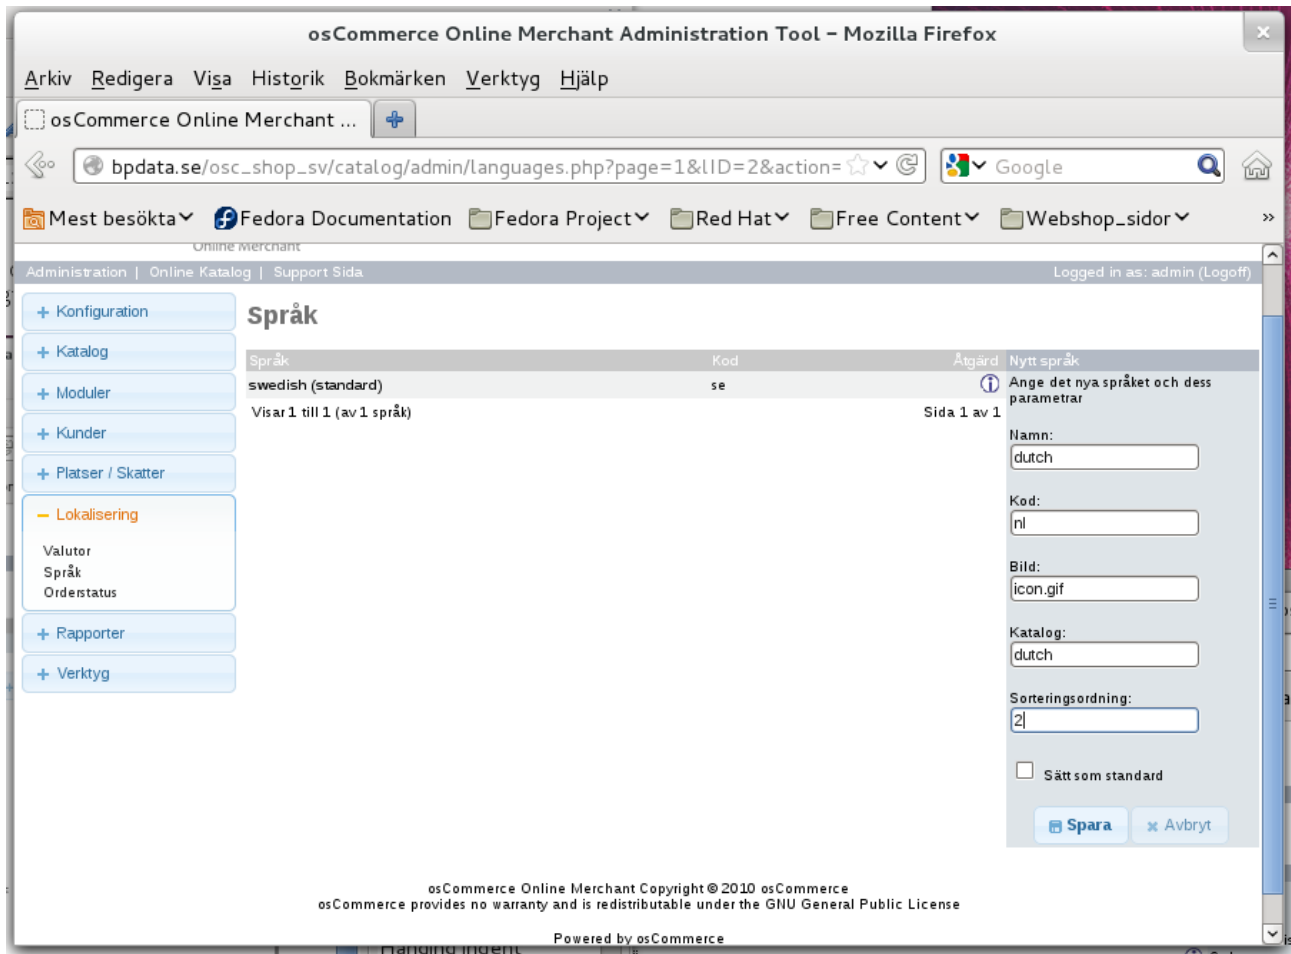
osCommerce Online Merchant Administration Tool – Mozilla Firefox

Arkiv Redigera Visa Historik Bokmärken Verktyg Hjälp

osCommerce Online Merchant ...

bpdata.se/osc_shop_sv/catalog/admin/languages.php?page=1&lID=2&action=

Google

Mest besökta Fedora Documentation Fedora Project Red Hat Free Content Webshop_sidor »

Online Merchant

Administration | Online Katalog | Support Sida

Logged in as: admin (Logoff)

+ Konfiguration
+ Katalog
+ Moduler
+ Kunder
+ Platser / Skatter
– Lokalisering
Valutor
Språk
Orderstatus
+ Rapporter
+ Verktyg

Språk

| Språk | Kod | Åtgärd |
|---|---|---|
| swedish (standard) | se | |

Visar 1 till 1 (av 1 språk)

Sida 1 av 1

Nytt språk

Ange det nya språket och dess parametrar

Namn:
dutch

Kod:
nl

Bild:
icon.gif

Katalog:
dutch

Sorteringsordning:
2

Sätt som standard

Spara Avbryt

osCommerce Online Merchant Copyright © 2010 osCommerce
osCommerce provides no warranty and is redistributable under the GNU General Public License

Powered by osCommerce

Hanging Indent